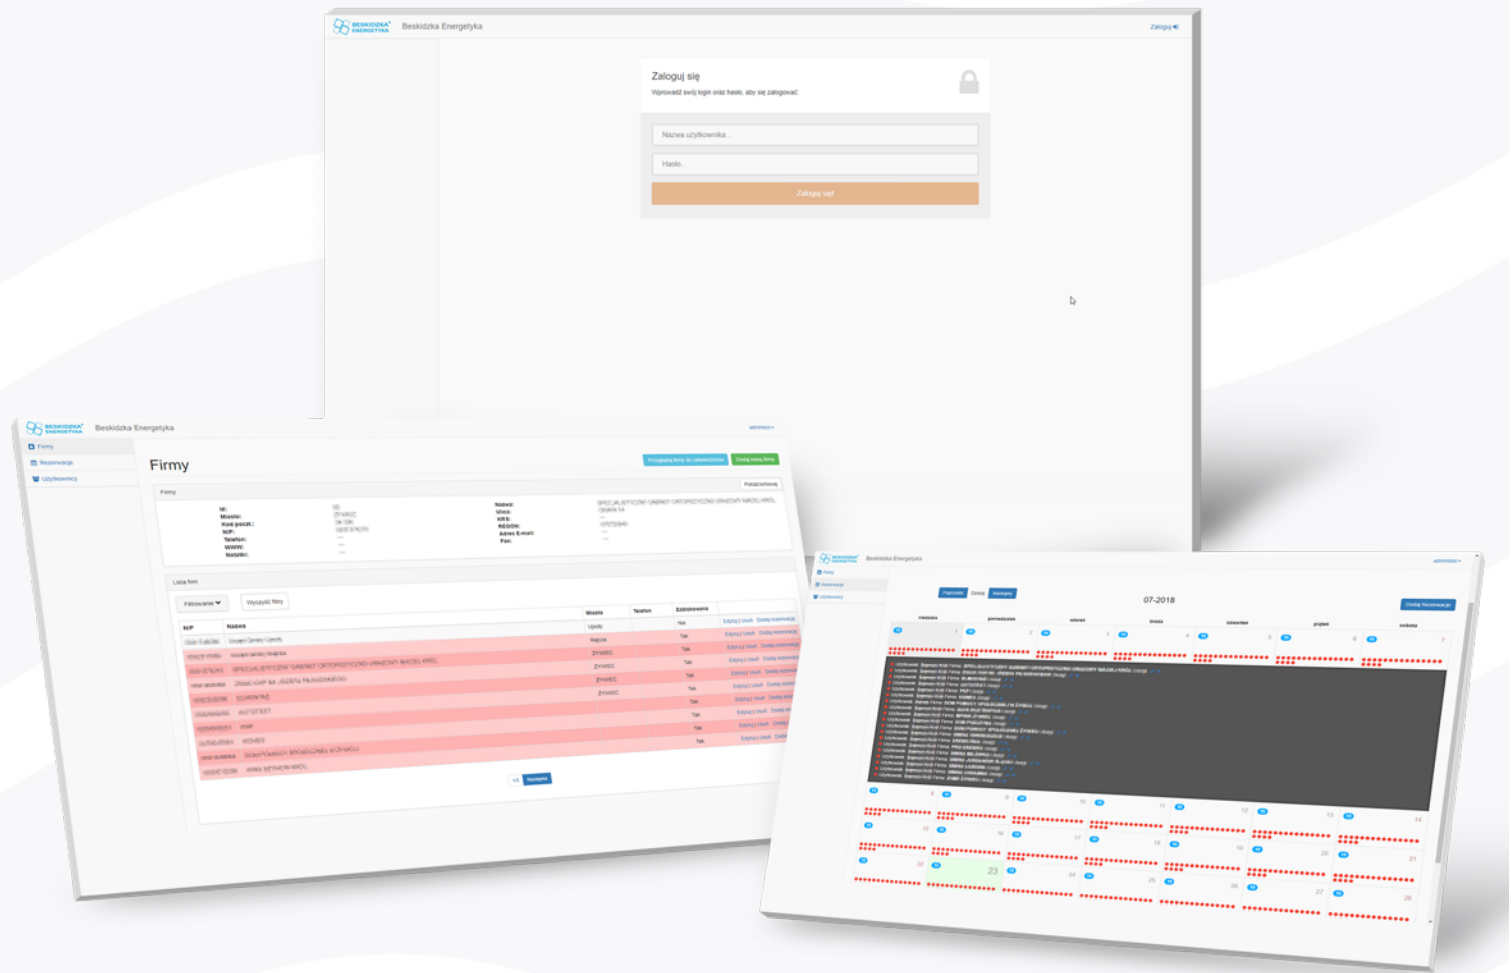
BESKIDZKA ENERGETYKA Beskidzka Energetyka Zaloguj

Zaloguj się
Wprowadź swój login oraz hasło, aby się zalogować.

Nazwa użytkownika...
Hasło...
Zaloguj się!

BESKIDZKA ENERGETYKA Beskidzka Energetyka administrator

Firmy
Rezerwacje
Użytkownicy

Firmy

Przeglądaj firmy do zatwierdzenia Dodaj nową firmę

Firmy Pokaż/schowaj

Id:
Miasto:
Kod poczt.:
NIP:
Telefon:
WWW:
Notatki:

Nazwa:
Ulica:
KRS:
REGON:
Adres E-mail:
Fax:

Lista firm

Filtrowanie Wyczyść filtry

| NIP | Nazwa | Miasto | Telefon | Zablokowana | |
|---|---|---|---|---|---|
| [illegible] | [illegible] | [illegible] | | Nie | Edytuj | Usuń Dodaj rezerwację |
| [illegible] | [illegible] | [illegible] | | Tak | Edytuj | Usuń Dodaj rezerwację |
| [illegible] | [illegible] | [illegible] | | Tak | Edytuj | Usuń Dodaj rezerwację |
| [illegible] | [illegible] | ŻYWIEC | | Tak | Edytuj | Usuń Dodaj rezerwację |
| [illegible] | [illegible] | ŻYWIEC | | Tak | Edytuj | Usuń Dodaj rezerwację |
| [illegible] | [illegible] | ŻYWIEC | | Tak | Edytuj | Usuń Dodaj rezerwację |
| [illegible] | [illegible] | | | Tak | Edytuj | Usuń Dodaj rezerwację |
| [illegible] | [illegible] | | | Tak | Edytuj | Usuń Dodaj rezerwację |
| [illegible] | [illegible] | | | Tak | Edytuj | Usuń Dodaj rezerwację |
| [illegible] | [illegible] | | | Tak | Edytuj | Usuń Dodaj rezerwację |

1/3 Następna

BESKIDZKA ENERGETYKA Beskidzka Energetyka administrator

Firmy
Rezerwacje
Użytkownicy

Poprzedni Dzisiaj Następny

07-2018

Dodaj Rezerwację

niedziela poniedziałek wtorek środa czwartek piątek sobota

1 2 3 4 5 6 7
8 9 10 11 12 13 14
15 16 17 18 19 20 21
22 23 24 25 26 27 28

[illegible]